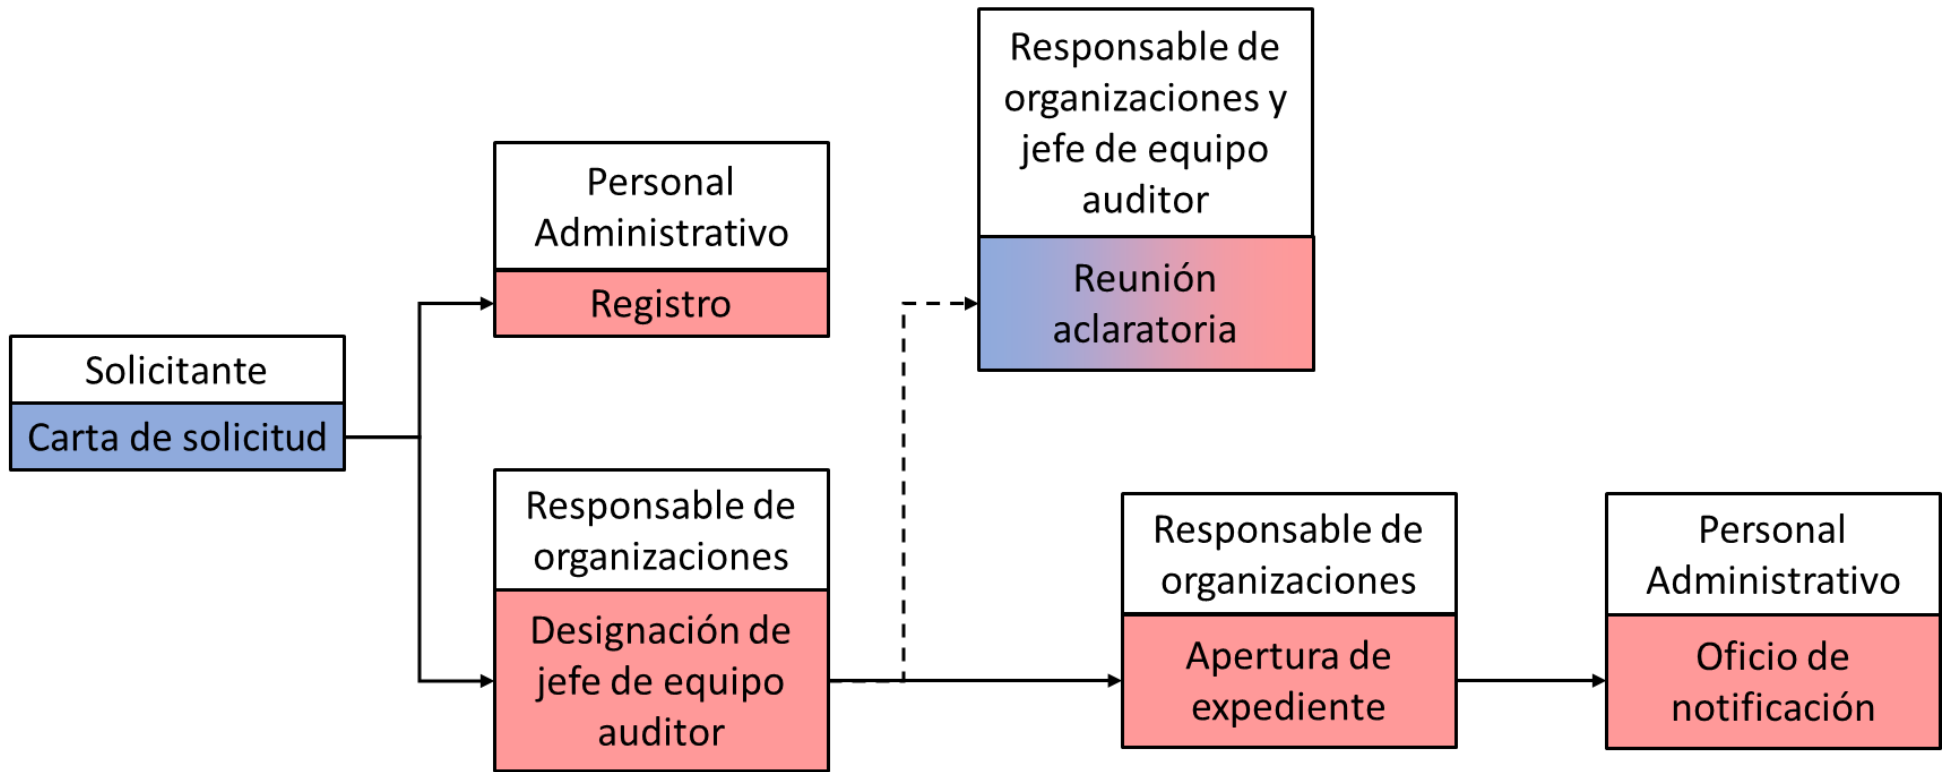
Solicitante

Carta de solicitud

Personal Administrativo

Registro

Responsable de organizaciones

Designación de jefe de equipo auditor

Responsable de organizaciones y jefe de equipo auditor

Reunión aclaratoria

Responsable de organizaciones

Apertura de expediente

Personal Administrativo

Oficio de notificación